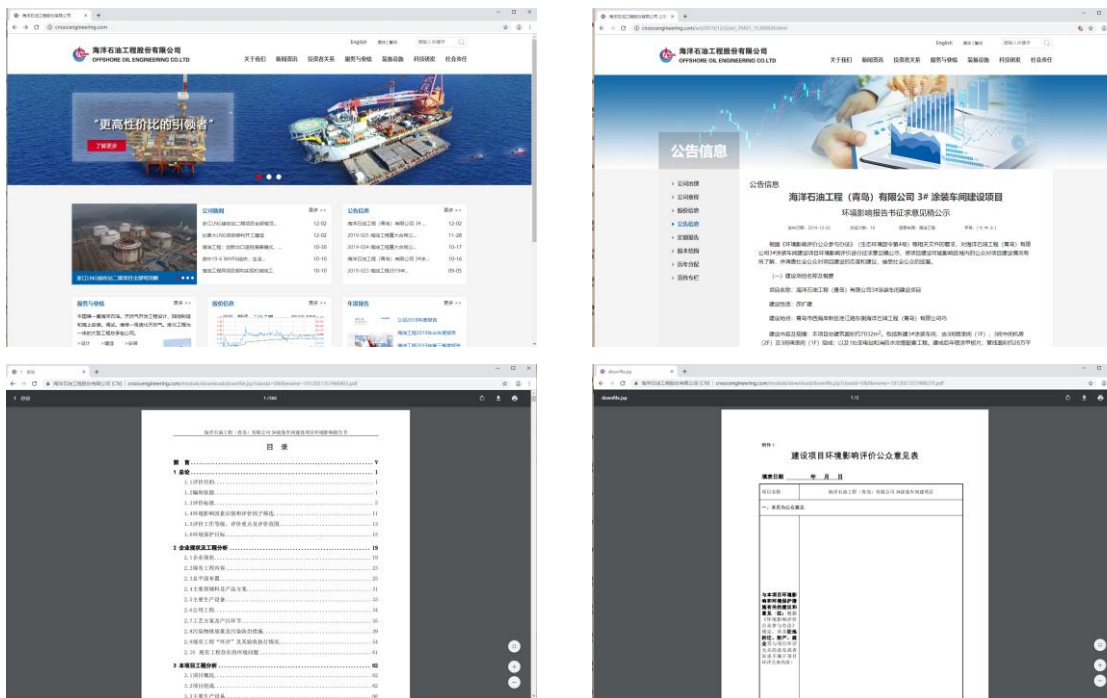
海洋石油工程股份有限公司
OFFSHORE OIL ENGINEERING CO.,LTD

English

关于我们 新闻资讯 投资者关系 服务与价值 装备设施 科技研发 社会责任

"更高性价比的引领者"

了解更多

公司新闻 更多>>

12-02
12-02
10-30
10-18
10-10

公告信息 更多>>

12-02
11-28
10-17
10-16
09-05

服务与价值 更多>>

股价信息 更多>>

年度报告 更多>>

海洋石油工程股份有限公司
OFFSHORE OIL ENGINEERING CO.,LTD

English

关于我们 新闻资讯 投资者关系 服务与价值 装备设施 科技研发 社会责任

公告信息

公告信息

海洋石油工程（青岛）有限公司 3# 涂装车间建设项目

环境影响报告书征求意见稿公示

（一）建设项目名称及概要

项目名称：海洋石油工程（青岛）有限公司3#涂装车间建设项目

建设性质：改扩建

1/360

海洋石油工程（青岛）有限公司 3#涂装车间建设项目环境影响报告书

目 录

前 言
1 总论
2 企业现状及工程分析
3 本项目工程分析

1/2

附件1

建设项目环境影响评价公众意见表

填表日期 年 月 日

| 项目名称 | 海洋石油工程（青岛）有限公司3#涂装车间建设项目 |
|---|---|
| 一、本页为公众意见 | |
| 与本项目环境影响和环境保护措施有关的建议和意见（注：根据《环境影响评价公众参与办法》规定，涉及征地拆迁、财产、就业等与项目环评无关的意见或者诉求不属于项目环评公众意见） | |